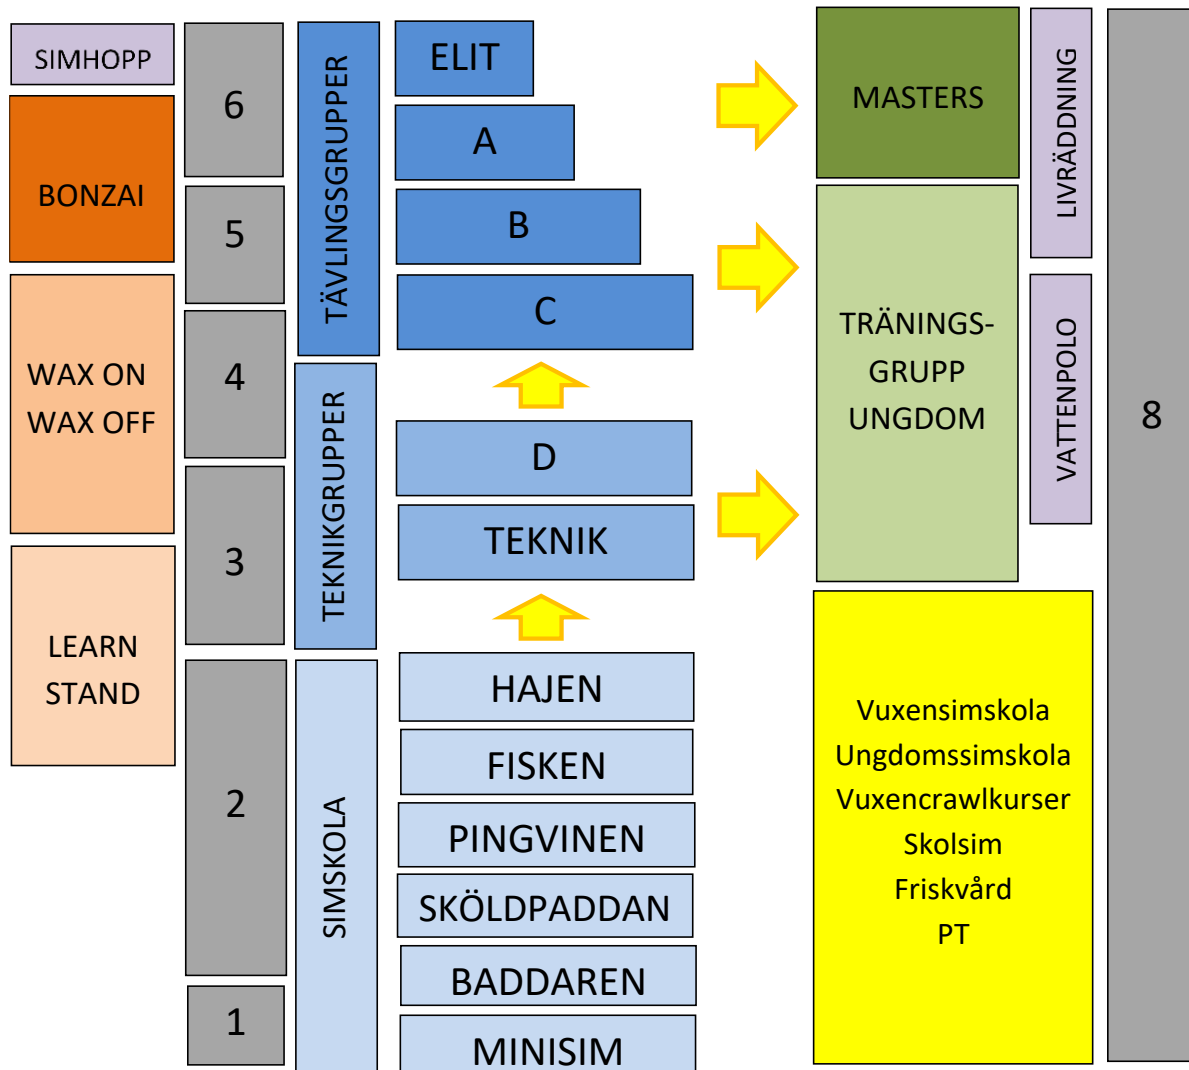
SIMHOPP

BONZAI

WAX ON
WAX OFF

LEARN
STAND

6

5

4

3

2

1

TÄVLINGSGRUPPER

TEKNIKGRUPPER

SIMSKOLA

ELIT

A

B

C

D

TEKNIK

HAJEN

FISKEN

PINGVINEN

SKÖLDPADDAN

BADDAREN

MINISIM

MASTERS

TRÄNINGS-
GRUPP
UNGDOM

LIVRÄDDNING

VATTENPOLO

8

Vuxensimskola
Ungdomssimskola
Vuxencrawlkurser
Skolsim
Friskvård
PT